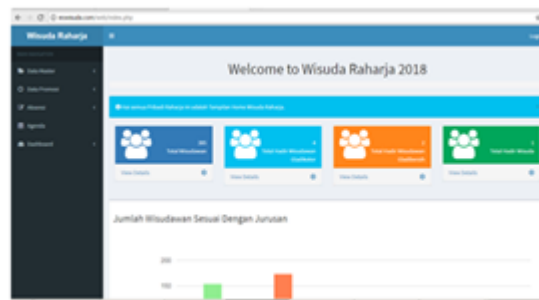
wisuda.com/wdi/index.php

Wisuda Raharja

Log

Data Master

Data Promosi

Absensi

Agenda

Dashboard

Welcome to Wisuda Raharja 2018

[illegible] Selamat Datang di Home Wisuda Raharja

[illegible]
Total Wisudawan

View Details

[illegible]
Total hadir Wisudawan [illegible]

View Details

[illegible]
Total hadir Wisudawan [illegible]

View Details

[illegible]
Total hadir Wisuda

View Details

Jumlah Wisudawan Sesuai Dengan Jurusan

200

150